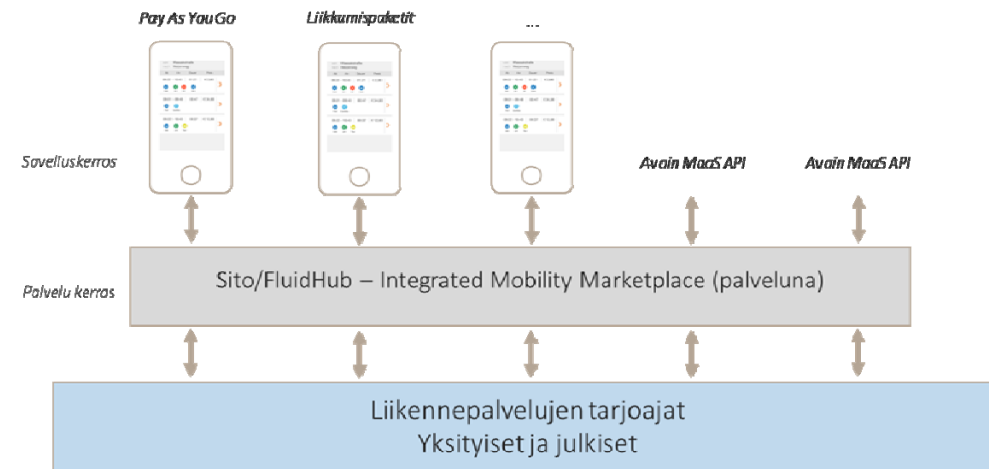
Pay As YouGo

Liikkumispaketit

...

Sovelluskerros

Avoin MaaS API

Avoin MaaS API

Palvelu kerros

Sito/FluidHub – Integrated Mobility Marketplace (palveluna)

Liikennepalvelujen tarjoajat
Yksityiset ja julkiset